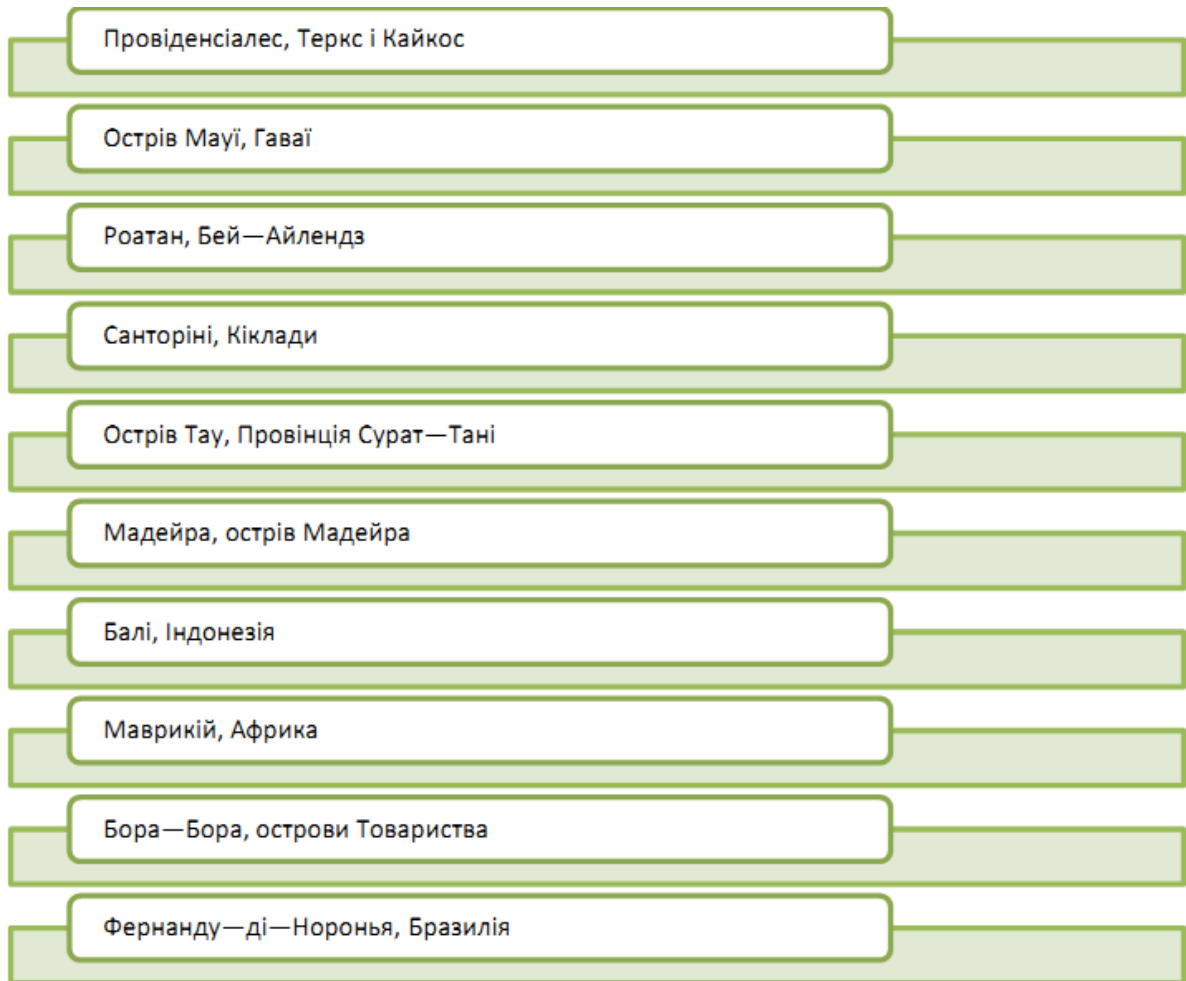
Провіденсіалес, Теркс і Кайкос

Острів Мауї, Гаваї

Роатан, Бей—Айлендз

Санторіні, Кіклади

Острів Тау, Провінція Сурат—Тані

Мадейра, острів Мадейра

Балі, Індонезія

Маврикій, Африка

Бора—Бора, острови Товариства

Фернанду—ді—Норонья, Бразилія